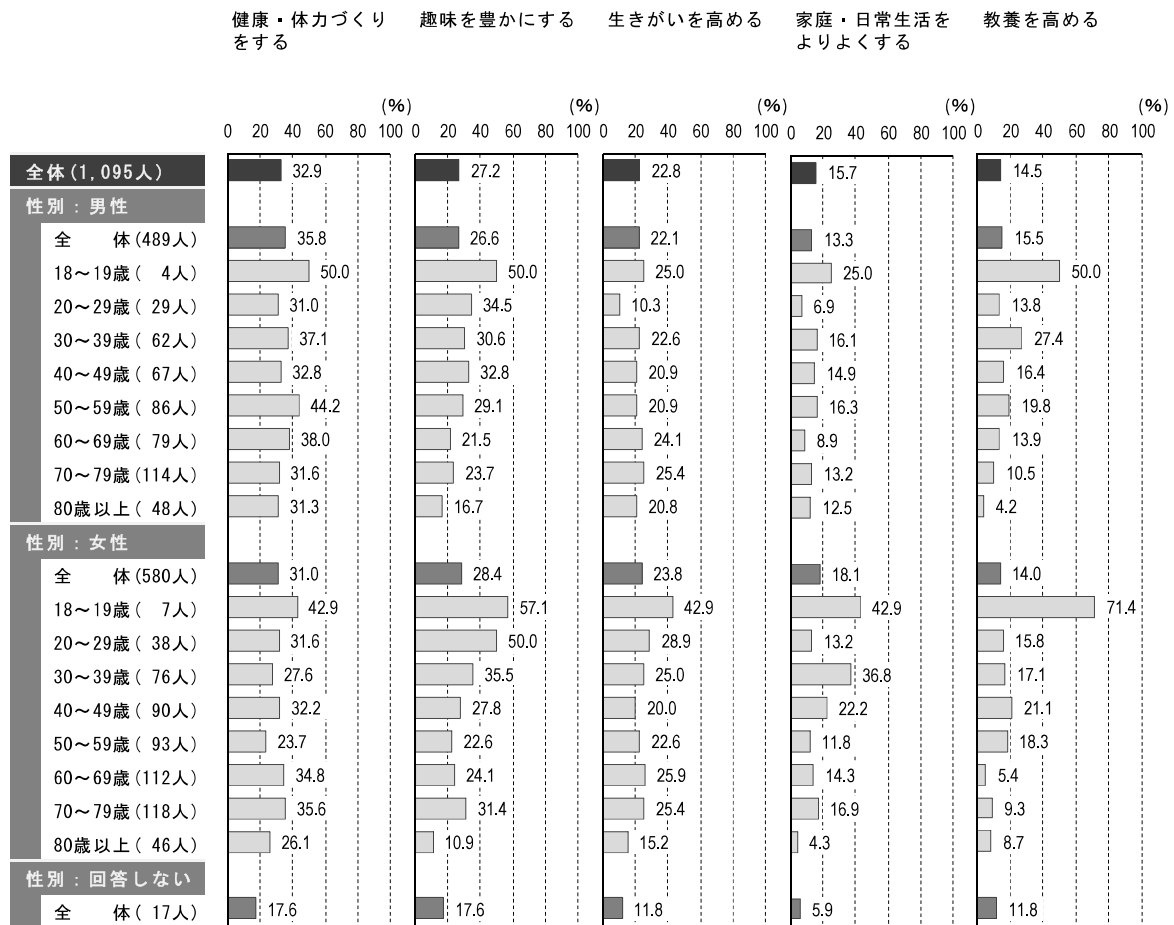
健康・体力づくりをする　趣味を豊かにする　生きがいを高める　家庭・日常生活をよりよくする　教養を高める

(%) 0 20 40 60 80 100

| | 健康・体力づくりをする | 趣味を豊かにする | 生きがいを高める | 家庭・日常生活をよりよくする | 教養を高める |
|---|---|---|---|---|---|
| 全体(1,095人) | 32.9 | 27.2 | 22.8 | 15.7 | 14.5 |
| 性別：男性 | | | | | |
| 全　体(489人) | 35.8 | 26.6 | 22.1 | 13.3 | 15.5 |
| 18〜19歳(　4人) | 50.0 | 50.0 | 25.0 | 25.0 | 50.0 |
| 20〜29歳( 29人) | 31.0 | 34.5 | 10.3 | 6.9 | 13.8 |
| 30〜39歳( 62人) | 37.1 | 30.6 | 22.6 | 16.1 | 27.4 |
| 40〜49歳( 67人) | 32.8 | 32.8 | 20.9 | 14.9 | 16.4 |
| 50〜59歳( 86人) | 44.2 | 29.1 | 20.9 | 16.3 | 19.8 |
| 60〜69歳( 79人) | 38.0 | 21.5 | 24.1 | 8.9 | 13.9 |
| 70〜79歳(114人) | 31.6 | 23.7 | 25.4 | 13.2 | 10.5 |
| 80歳以上( 48人) | 31.3 | 16.7 | 20.8 | 12.5 | 4.2 |
| 性別：女性 | | | | | |
| 全　体(580人) | 31.0 | 28.4 | 23.8 | 18.1 | 14.0 |
| 18〜19歳(　7人) | 42.9 | 57.1 | 42.9 | 42.9 | 71.4 |
| 20〜29歳( 38人) | 31.6 | 50.0 | 28.9 | 13.2 | 15.8 |
| 30〜39歳( 76人) | 27.6 | 35.5 | 25.0 | 36.8 | 17.1 |
| 40〜49歳( 90人) | 32.2 | 27.8 | 20.0 | 22.2 | 21.1 |
| 50〜59歳( 93人) | 23.7 | 22.6 | 22.6 | 11.8 | 18.3 |
| 60〜69歳(112人) | 34.8 | 24.1 | 25.9 | 14.3 | 5.4 |
| 70〜79歳(118人) | 35.6 | 31.4 | 25.4 | 16.9 | 9.3 |
| 80歳以上( 46人) | 26.1 | 10.9 | 15.2 | 4.3 | 8.7 |
| 性別：回答しない | | | | | |
| 全　体( 17人) | 17.6 | 17.6 | 11.8 | 5.9 | 11.8 |